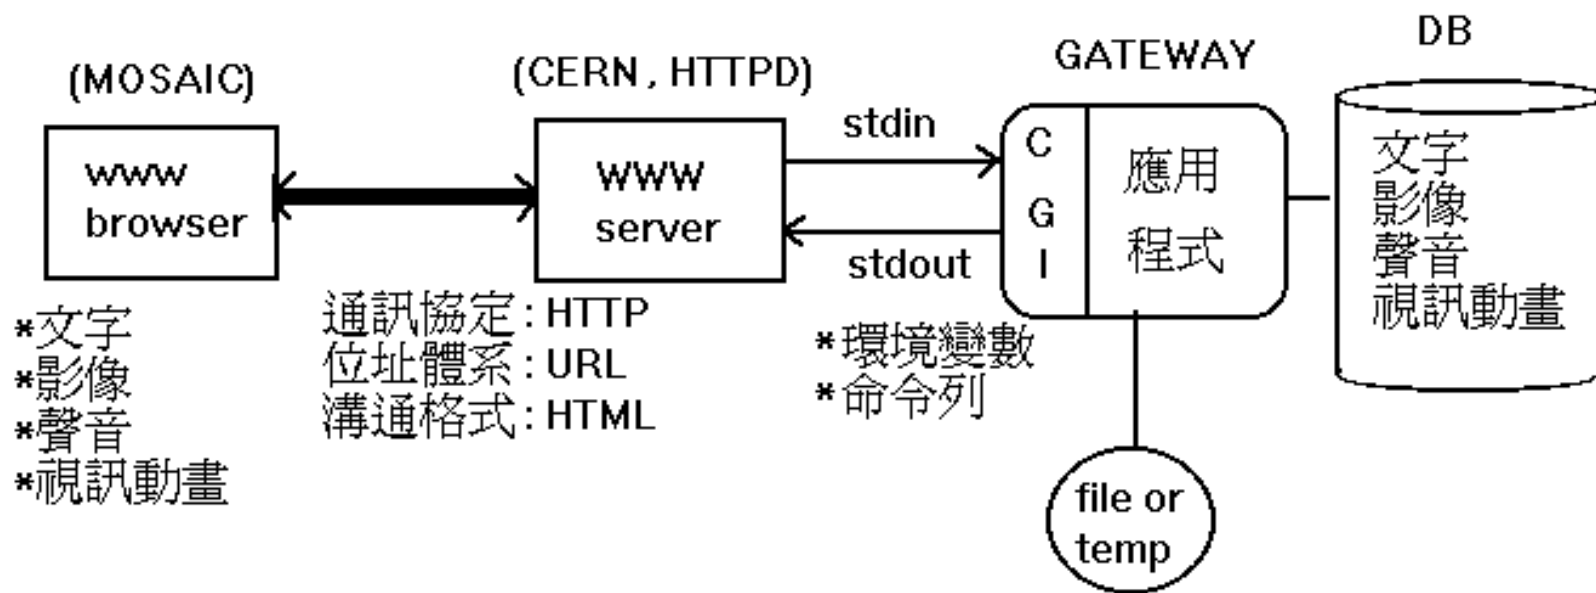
(MOSAIC)

www
browser

*文字
*影像
*聲音
*視訊動畫

(CERN , HTTPD)

www
server

通訊協定 : HTTP
位址體系 : URL
溝通格式 : HTML

stdin

stdout

*環境變數
*命令列

GATEWAY

C
G
I

應用
程式

file or
temp

DB

文字
影像
聲音
視訊動畫